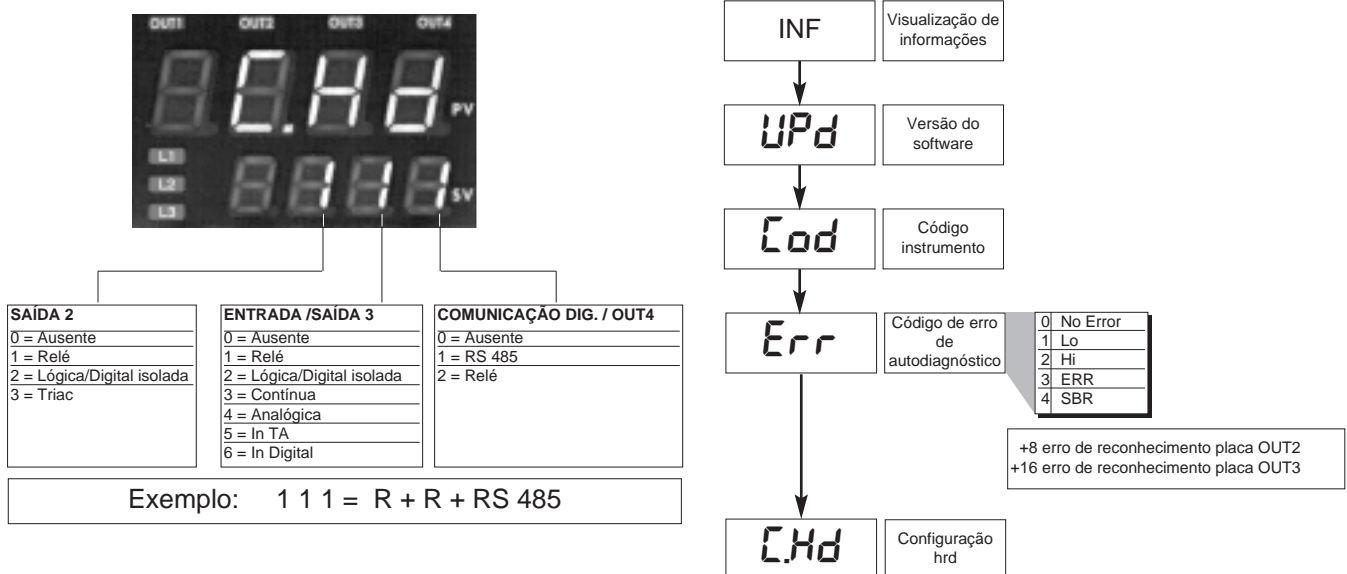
OUT1 OUT2 OUT3 OUT4

C.Hd

PV

L1

L2

L3

111

SV

SAÍDA 2
0 = Ausente
1 = Relé
2 = Lógica/Digital isolada
3 = Triac

ENTRADA /SAÍDA 3
0 = Ausente
1 = Relé
2 = Lógica/Digital isolada
3 = Contínua
4 = Analógica
5 = In TA
6 = In Digital

COMUNICAÇÃO DIG. / OUT4
0 = Ausente
1 = RS 485
2 = Relé

Exemplo: 1 1 1 = R + R + RS 485

INF | Visualização de informações

UPd | Versão do software

Cod | Código instrumento

Err | Código de erro de autodiagnóstico

| 0 | No Error |
|---|---|
| 1 | Lo |
| 2 | Hi |
| 3 | ERR |
| 4 | SBR |

+8 erro de reconhecimento placa OUT2
+16 erro de reconhecimento placa OUT3

C.Hd | Configuração hrd